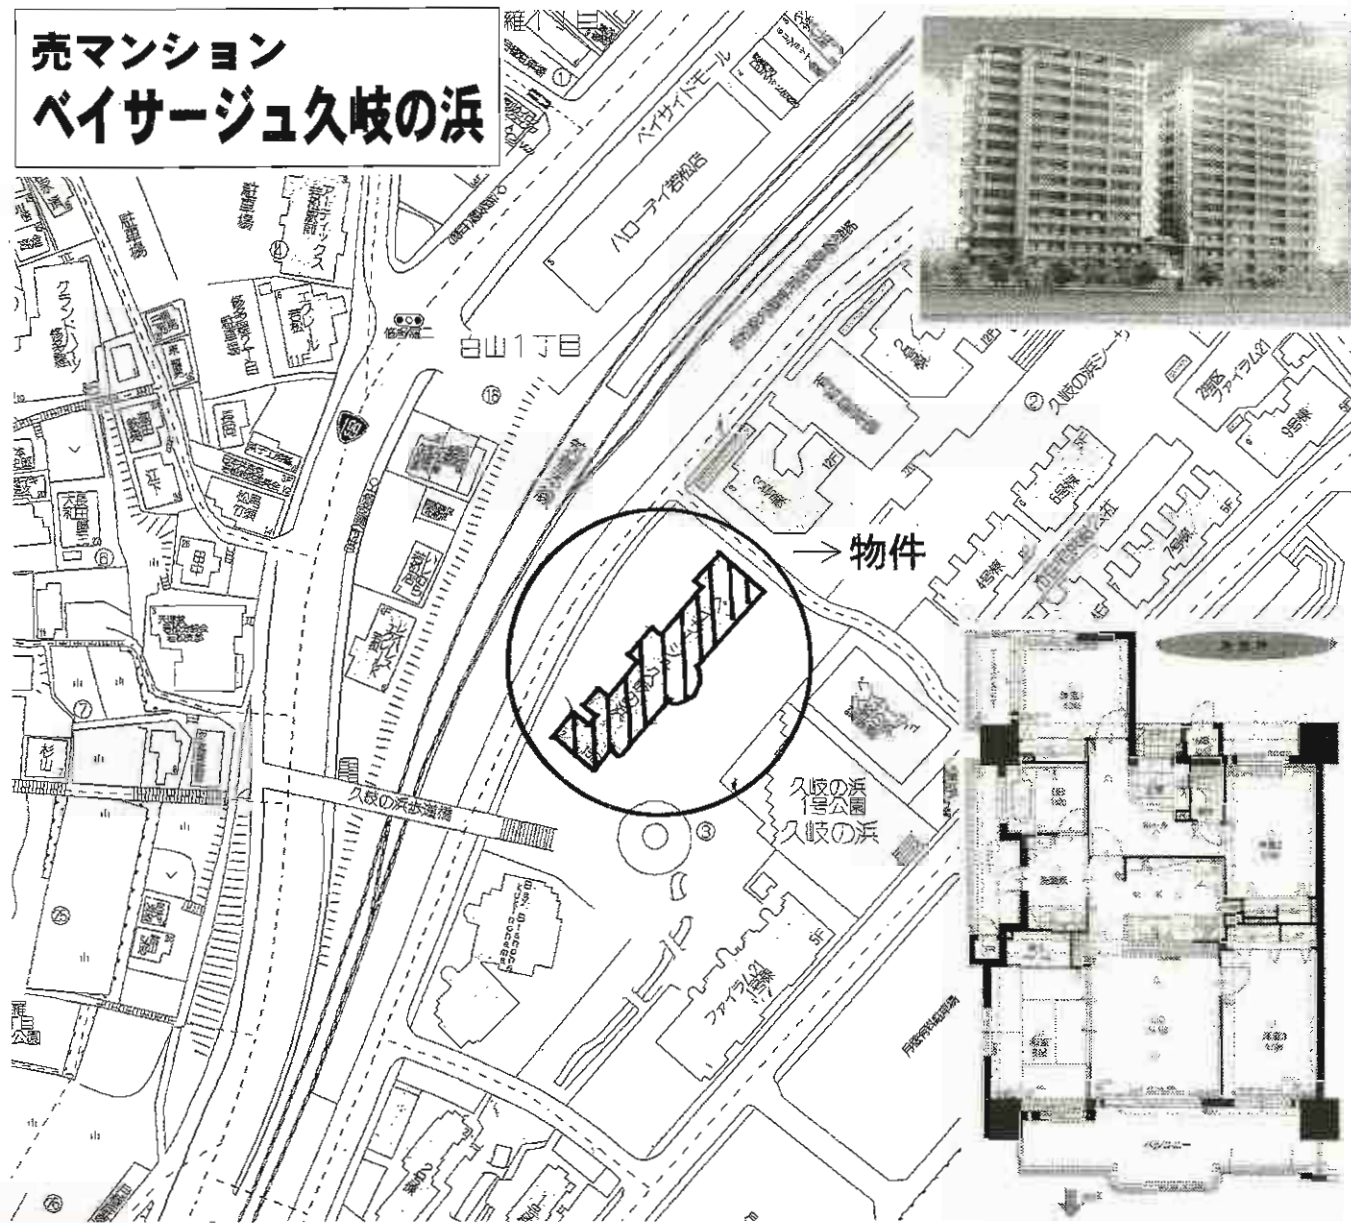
売マンション
ベイサージュ久岐の浜

ベイサイドモール
ハローデイ若松店
白山1丁目
駐車場
クランドハイツ
久岐の浜歩道橋
久岐の浜シーサ
ファイラム21
9号棟
6号棟
7号棟
4号棟
→ 物件
久岐の浜
1号公園
久岐の浜
ファイラム21
杉山
バルコニー
①
②
③
⑥
⑦
⑯